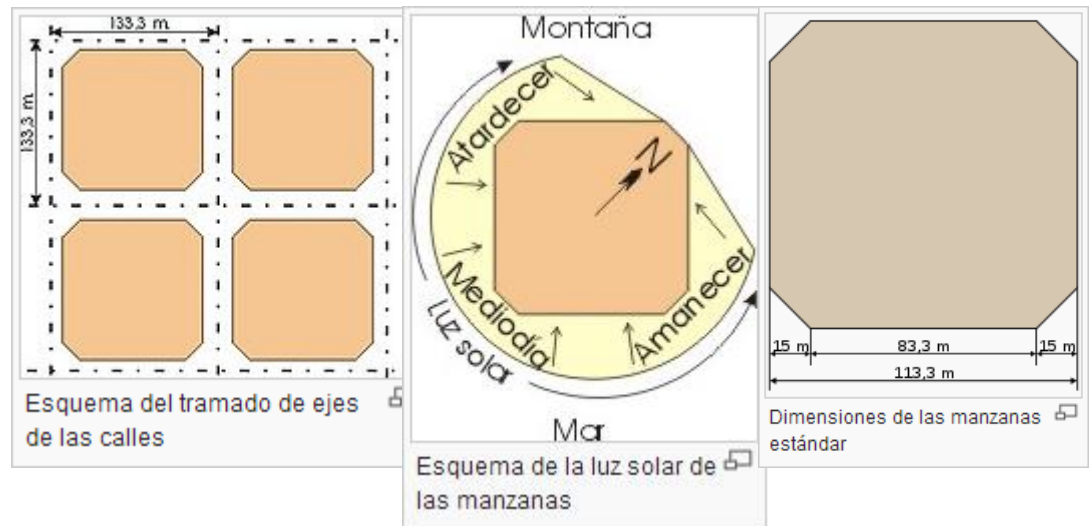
133,3 m

133,3 m

Esquema del tramado de ejes de las calles

Montaña

Atardecer

N

Mediodía

Amanecer

Luz solar

Mar

Esquema de la luz solar de las manzanas

15 m

83,3 m

15 m

113,3 m

Dimensiones de las manzanas estándar